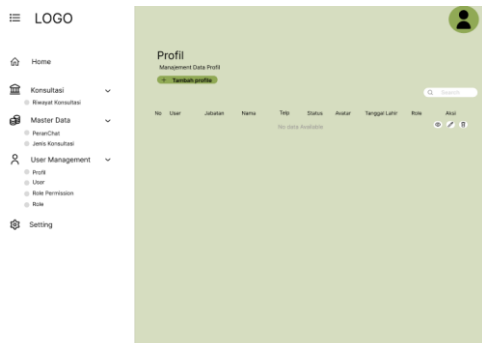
LOGO

Home

Konsultasi
Riwayat Konsultasi

Master Data
PeranChat
Jenis Konsultasi

User Management
Profil
User
Role Permission
Role

Setting

Profil
Manajement Data Profil
+ Tambah profile

Search

| No | User | Jabatan | Nama | Telp | Status | Avatar | Tanggal Lahir | Role | Aksi |
|---|---|---|---|---|---|---|---|---|---|
| | | | | No data Available | | | | | |